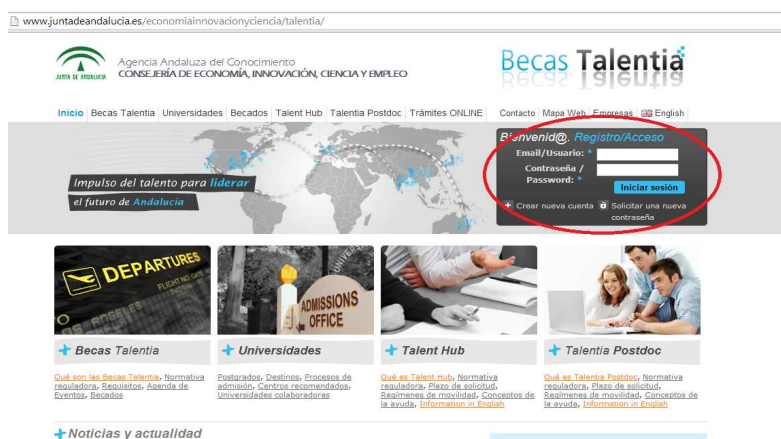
www.juntadeandalucia.es/economiainnovacionyciencia/talentia/

JUNTA DE ANDALUCIA

Agencia Andaluza del Conocimiento
CONSEJERÍA DE ECONOMÍA, INNOVACIÓN, CIENCIA Y EMPLEO

Becas Talentia

Inicio | Becas Talentia | Universidades | Becados | Talent Hub | Talentia Postdoc | Trámites ONLINE | Contacto | Mapa Web | Empresas | English

Impulso del talento para liderar el futuro de Andalucía

Bienvenid@. Registro/Acceso
Email/Usuario: *
Contraseña / Password: *
Iniciar sesión
Crear nueva cuenta
Solicitar una nueva contraseña

DEPARTURES

ADMISSIONS OFFICE

Becas Talentia
Qué son las Becas Talentia, Normativa reguladora, Requisitos, Agenda de Eventos, Becados

Universidades
Postgrados, Destinos, Procesos de admisión, Centros recomendados, Universidades colaboradoras

Talent Hub
Qué es Talent Hub, Normativa reguladora, Plazo de solicitud, Regímenes de movilidad, Conceptos de la ayuda, Information in English

Talentia Postdoc
Qué es Talentia Postdoc, Normativa reguladora, Plazo de solicitud, Regímenes de movilidad, Conceptos de la ayuda, Information in English

Noticias y actualidad